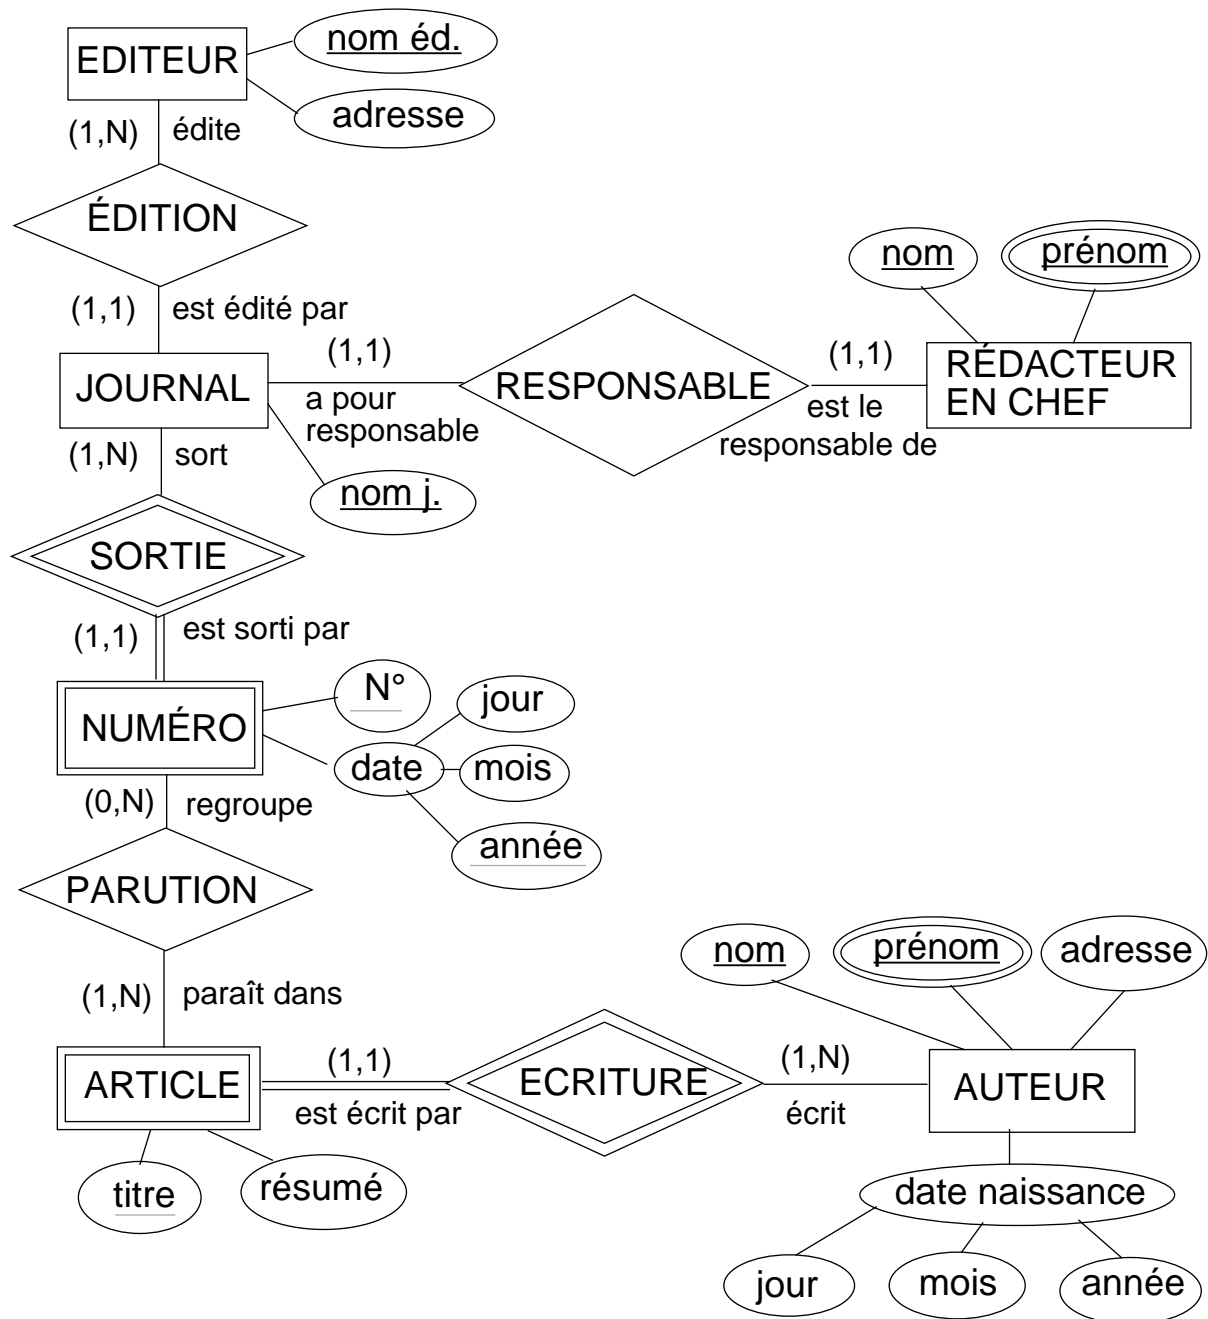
EDITEUR

nom éd.

adresse

(1,N) édite

ÉDITION

nom

prénom

(1,1) est édité par

(1,1)

(1,1)

JOURNAL

a pour responsable

RESPONSABLE

est le responsable de

RÉDACTEUR EN CHEF

(1,N) sort

nom j.

SORTIE

(1,1) est sorti par

NUMÉRO

N°

jour

date

mois

année

(0,N) regroupe

PARUTION

nom

prénom

adresse

(1,N) paraît dans

ARTICLE

(1,1)

est écrit par

ECRITURE

(1,N)

écrit

AUTEUR

titre

résumé

date naissance

jour

mois

année